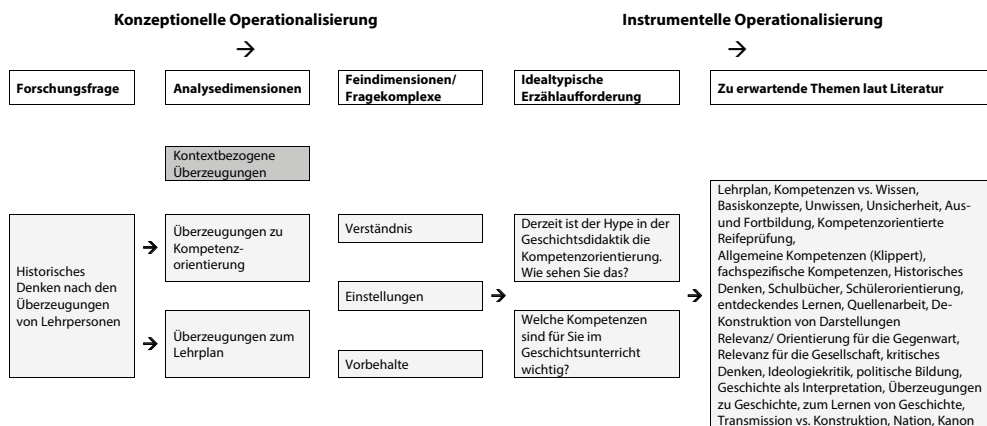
Konzeptionelle Operationalisierung

→

Instrumentelle Operationalisierung

→

Forschungsfrage

Analysedimensionen

Feindimensionen/ Fragekomplexe

Idealtypische Erzählaufforderung

Zu erwartende Themen laut Literatur

Kontextbezogene Überzeugungen

Historisches Denken nach den Überzeugungen von Lehrpersonen

→

Überzeugungen zu Kompetenzorientierung

→

Überzeugungen zum Lehrplan

Verständnis

Einstellungen

→

Vorbehalte

Derzeit ist der Hype in der Geschichtsdidaktik die Kompetenzorientierung. Wie sehen Sie das?

→

Welche Kompetenzen sind für Sie im Geschichtsunterricht wichtig?

→

Lehrplan, Kompetenzen vs. Wissen, Basiskonzepte, Unwissen, Unsicherheit, Aus- und Fortbildung, Kompetenzorientierte Reifeprüfung, Allgemeine Kompetenzen (Klippert), fachspezifische Kompetenzen, Historisches Denken, Schulbücher, Schülerorientierung, entdeckendes Lernen, Quellenarbeit, De-Konstruktion von Darstellungen Relevanz/ Orientierung für die Gegenwart, Relevanz für die Gesellschaft, kritisches Denken, Ideologiekritik, politische Bildung, Geschichte als Interpretation, Überzeugungen zu Geschichte, zum Lernen von Geschichte, Transmission vs. Konstruktion, Nation, Kanon